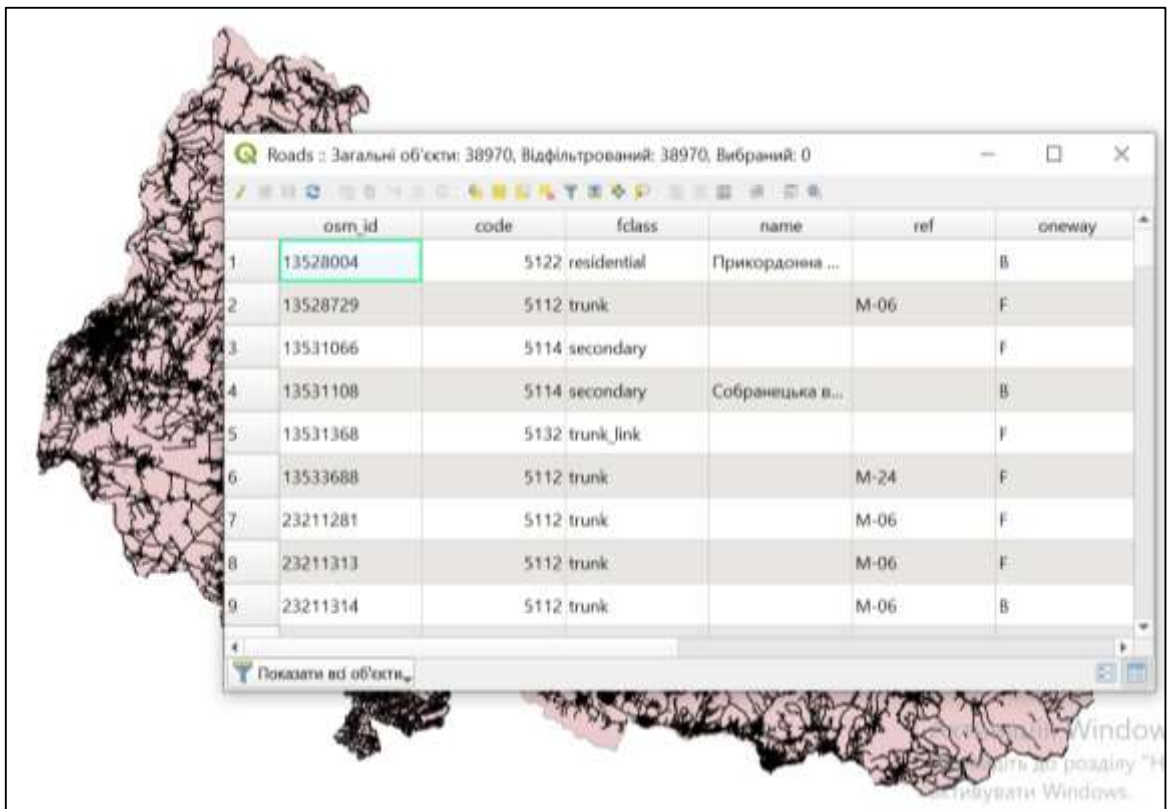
Roads :: Загальні об'єкти: 38970, Відфільтрований: 38970, Вибраний: 0

| | osm_id | code | fclass | name | ref | oneway |
|---|---|---|---|---|---|---|
| 1 | 13528004 | 5122 | residential | Прикордонна ... | | B |
| 2 | 13528729 | 5112 | trunk | | M-06 | F |
| 3 | 13531066 | 5114 | secondary | | | F |
| 4 | 13531108 | 5114 | secondary | Собранецька в... | | B |
| 5 | 13531368 | 5132 | trunk_link | | | F |
| 6 | 13533688 | 5112 | trunk | | M-24 | F |
| 7 | 23211281 | 5112 | trunk | | M-06 | F |
| 8 | 23211313 | 5112 | trunk | | M-06 | F |
| 9 | 23211314 | 5112 | trunk | | M-06 | B |

Показати всі об'єкти

Windows
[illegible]ть до розділу "Н
активувати Windows.